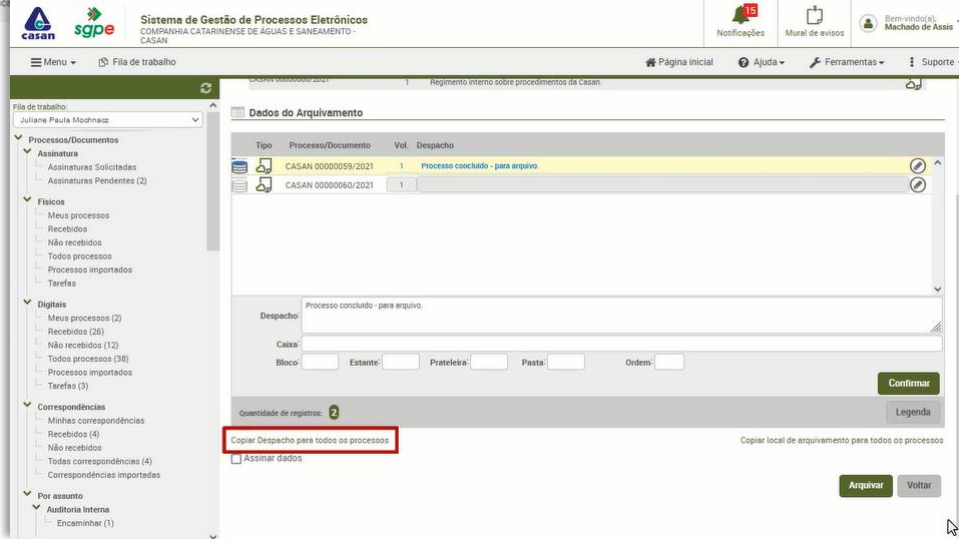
casan sgpe Sistema de Gestão de Processos Eletrônicos
COMPANHIA CATARINENSE DE ÁGUAS E SANEAMENTO - CASAN

15 Notificações
Mural de avisos
Bem-vindo(a), Machado de Assis

Menu ▾ Fila de trabalho
Página inicial Ajuda ▾ Ferramentas ▾ Suporte

Fila de trabalho:
Juliane Paula Mochnacz

Processos/Documentos
Assinatura
Assinaturas Solicitadas
Assinaturas Pendentes (2)
Físicos
Meus processos
Recebidos
Não recebidos
Todos processos
Processos importados
Tarefas
Digitais
Meus processos (2)
Recebidos (26)
Não recebidos (12)
Todos processos (38)
Processos importados
Tarefas (3)
Correspondências
Minhas correspondências
Recebidos (4)
Não recebidos
Todas correspondências (4)
Correspondências importadas
Por assunto
Auditoria Interna
Encaminhar (1)

CASAN 00000000/2021 1 Regimento interno sobre procedimentos da Casan.

Dados do Arquivamento

| Tipo | Processo/Documento | Vol. | Despacho |
|---|---|---|---|
| | CASAN 00000059/2021 | 1 | Processo concluído - para arquivo. |
| | CASAN 00000060/2021 | 1 | |

Despacho: Processo concluído - para arquivo.
Caixa:
Bloco: Estante: Prateleira: Pasta: Ordem:

Confirmar

Quantidade de registros: 2
Legenda

Copiar Despacho para todos os processos
Copiar local de arquivamento para todos os processos
Assinar dados

Arquivar Voltar